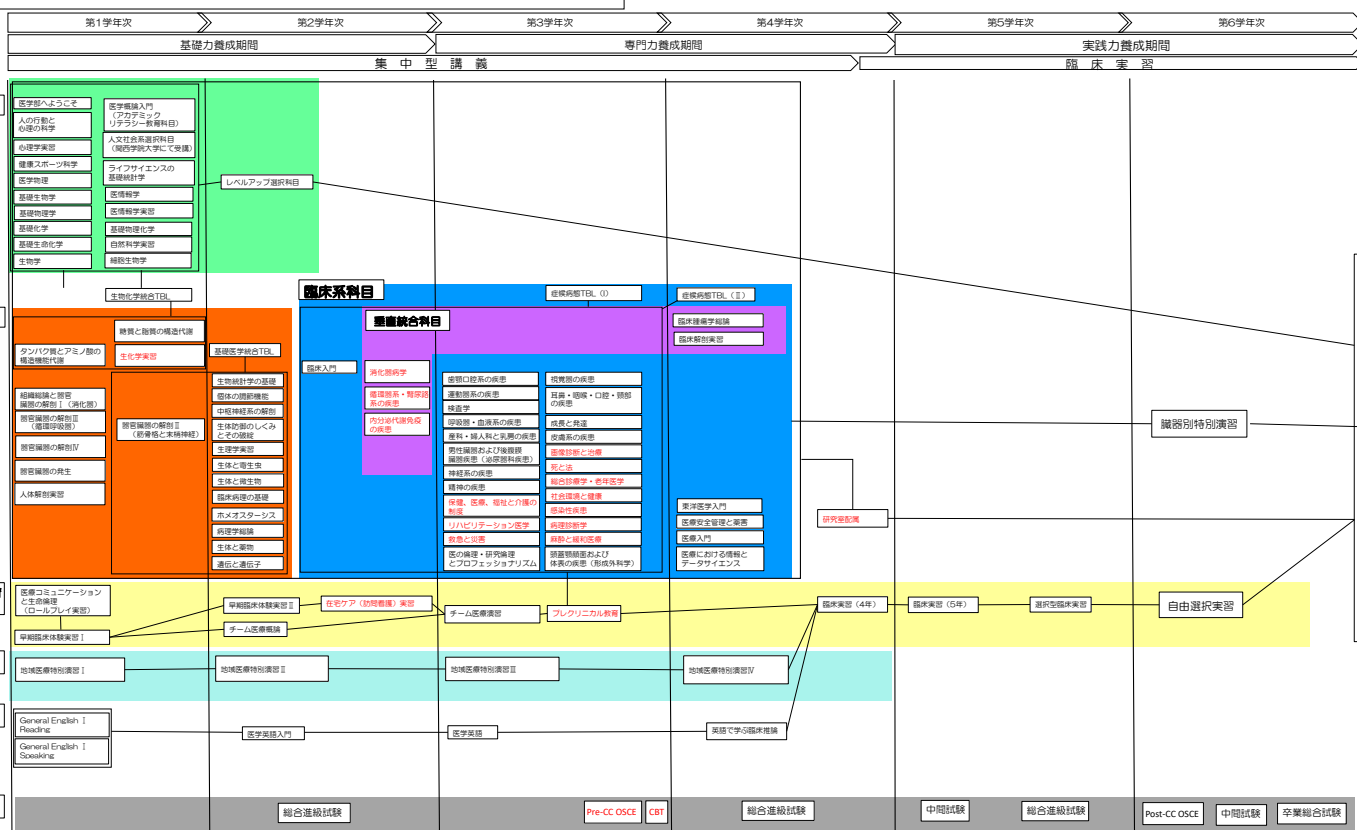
第1学年次
第2学年次
第3学年次
第4学年次
第5学年次
第6学年次

基礎力養成期間
専門力養成期間
実践力養成期間

集中型講義
臨床実習

医学部へようこそ
人の行動と心理の科学
心理学実習
健康スポーツ科学
医学物理
基礎生物学
基礎物理学
基礎化学
基礎生命化学
生物学

医学概論入門（アカデミックリテラシー教育科目）
人文社会系選択科目（関西学院大学にて受講）
ライフサイエンスの基礎統計学
医情報学
医情報学実習
基礎物理化学
自然科学実習
細胞生物学

レベルアップ選択科目

生物化学統合TBL

糖質と脂質の構造代謝
タンパク質とアミノ酸の構造機能代謝
生化学実習

基礎医学統合TBL

組織総論と器官
器官の解剖Ⅰ（消化器）
器官系の解剖Ⅲ（循環呼吸器）
器官系の解剖Ⅳ
器官系の発生
人体解剖実習

器官系の解剖Ⅱ（筋骨格と末梢神経）

生物統計学の基礎
個体の調節機能
中枢神経系の解剖
生体防御のしくみとその破綻
生理学実習
生体と寄生虫
生体と微生物
臨床病理の基礎
ホメオスターシス
病理学総論
生体と薬物
遺伝と遺伝子

臨床系科目

症候病態TBL（Ⅰ）
症候病態TBL（Ⅱ）

垂直統合科目

臨床腫瘍学総論
臨床解剖実習

臨床入門

消化器病学
循環器系・腎泌尿器系の疾患
内分泌代謝免疫の疾患

歯顎口腔系の疾患
運動器系の疾患
検査学
呼吸器・血液系の疾患
産科・婦人科と乳腺の疾患
男性器系および後腹膜臓器疾患（泌尿器科疾患）
神経系の疾患
精神の疾患
保健、医療、福祉と介護の制度
リハビリテーション医学
救急と災害
医の倫理・研究倫理とプロフェッショナリズム

視覚器の疾患
耳鼻・咽喉・口腔・頭部の疾患
成長と発達
皮膚系の疾患
画像診断と治療
死と法
総合診療学・老年医学
社会環境と健康
感染性疾患
病理診断学
麻酔と緩和医療
頭蓋顎顔面および体表の疾患（形成外科学）

東洋医学入門
医療安全管理と薬害
医療入門
医療における情報とデータサイエンス

研究室配属

臓器別特別演習

医療コミュニケーションと生命倫理（ロールプレイ実習）
早期臨床体験実習Ⅰ
早期臨床体験実習Ⅱ
在宅ケア（訪問看護）実習
チーム医療概論
チーム医療演習
プレクリニカル教育
臨床実習（4年）
臨床実習（5年）
選択型臨床実習
自由選択実習

地域医療特別演習Ⅰ
地域医療特別演習Ⅱ
地域医療特別演習Ⅲ
地域医療特別演習Ⅳ

General English Ⅰ Reading
General English Ⅰ Speaking
医学英語入門
医学英語
英語で学ぶ臨床推論

総合進級試験
Pre-CC OSCE
CBT
総合進級試験
中間試験
総合進級試験
Post-CC OSCE
中間試験
卒業総合試験